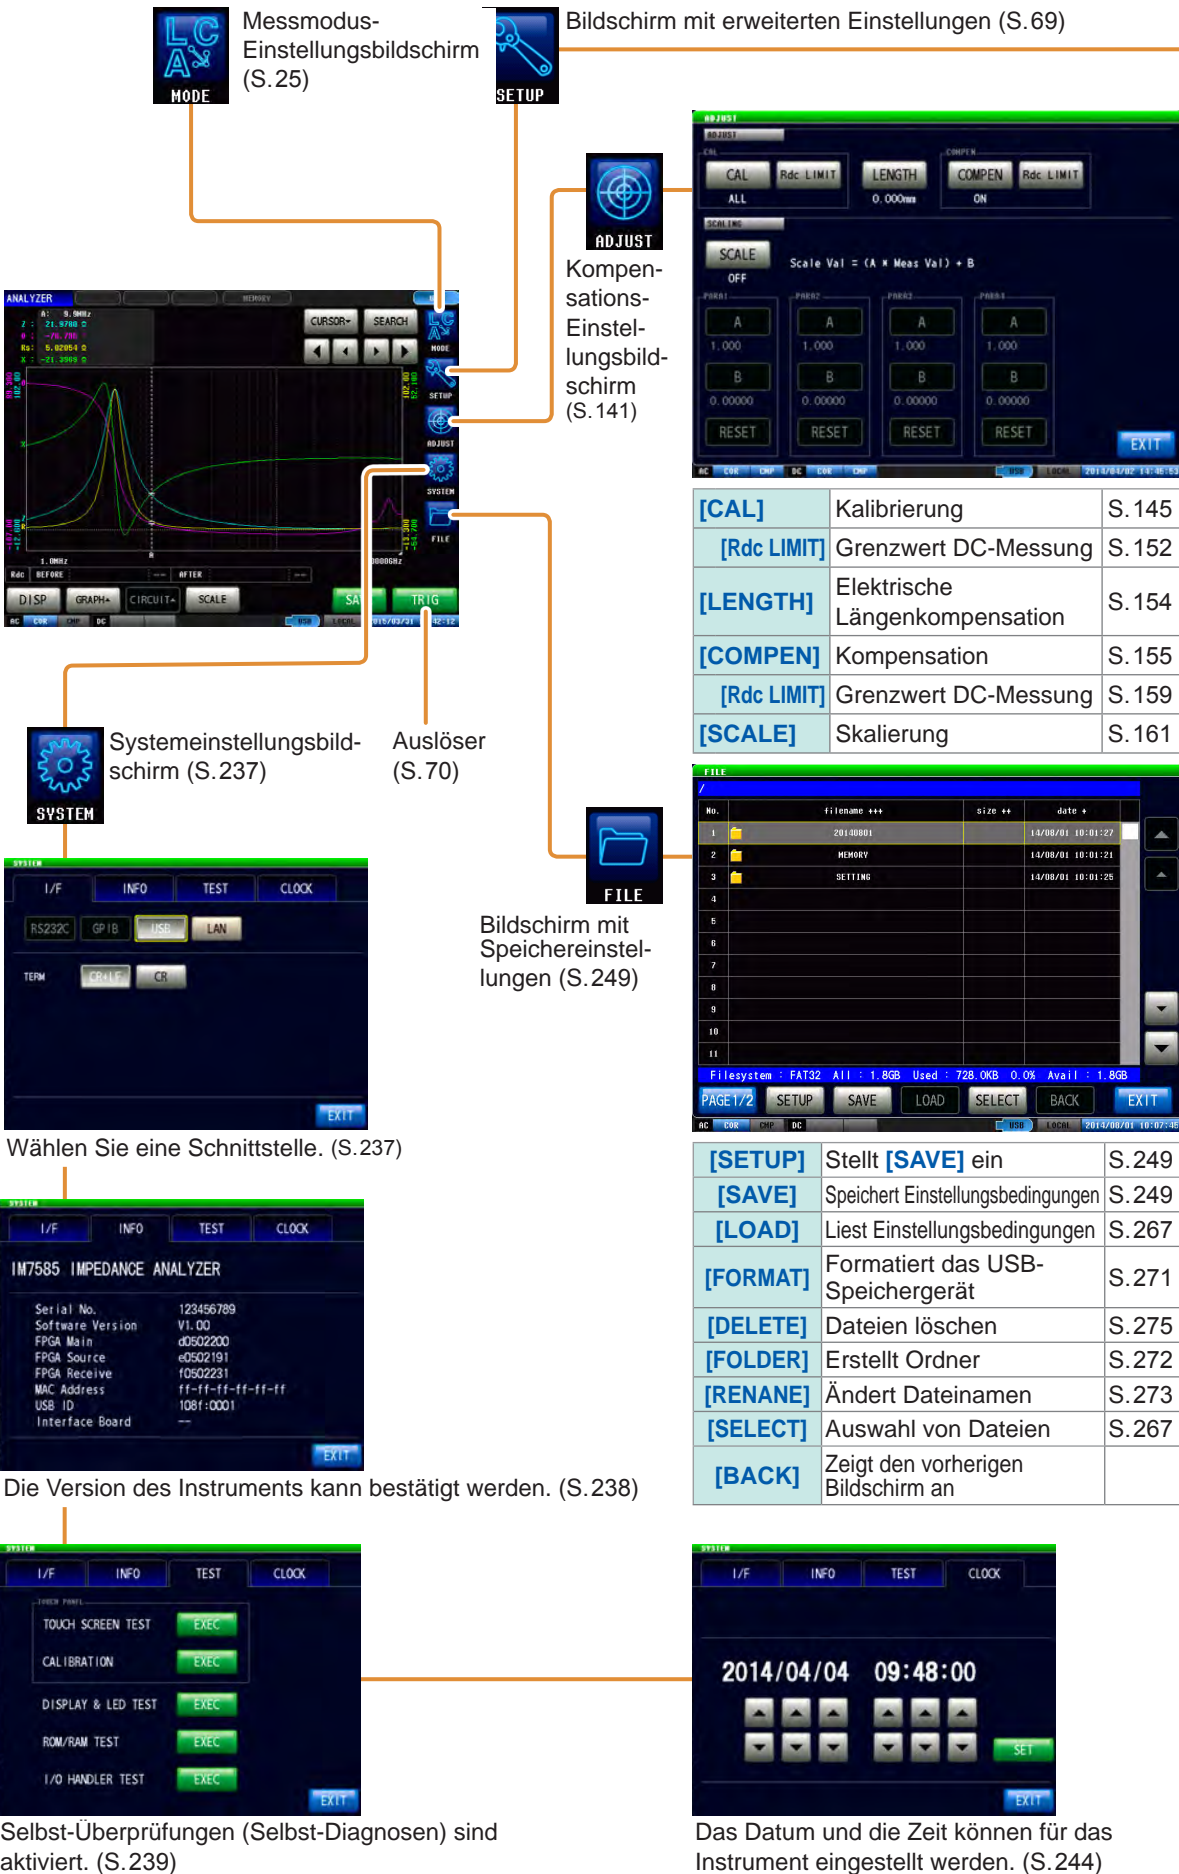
MODE
Messmodus-Einstellungsbildschirm (S.25)

SETUP
Bildschirm mit erweiterten Einstellungen (S.69)

ADJUST
ADJUST
CAL
CAL
Rdc LIMIT
ALL
LENGTH
0.000mm
COMPEN
COMPEN
Rdc LIMIT
ON
SCALING
SCALE
OFF
Scale Val = (A × Meas Val) + B
PARA1 PARA2 PARA3 PARA4
A 1.000
B 0.00000
RESET
EXIT

ADJUST
Kompensations-Einstellungsbildschirm (S.141)

ANALYZER
MODE
SETUP
ADJUST
SYSTEM
FILE
CURSOR
SEARCH
DISP
GRAPH
CIRCUIT
SCALE
SAVE
TRIG

| [CAL] | Kalibrierung | S.145 |
|---|---|---|
| [Rdc LIMIT] | Grenzwert DC-Messung | S.152 |
| [LENGTH] | Elektrische Längenkompensation | S.154 |
| [COMPEN] | Kompensation | S.155 |
| [Rdc LIMIT] | Grenzwert DC-Messung | S.159 |
| [SCALE] | Skalierung | S.161 |

SYSTEM
Systemeinstellungsbildschirm (S.237)

Auslöser (S.70)

FILE
No. filename size date
1 20140801 14/08/01 10:01:27
2 MEMORY 14/08/01 10:01:21
3 SETTING 14/08/01 10:01:25
Filesystem : FAT32 All : 1.8GB Used : 728.0KB 0.0% Avail : 1.8GB
PAGE1/2 SETUP SAVE LOAD SELECT BACK EXIT

FILE
Bildschirm mit Speichereinstellungen (S.249)

SYSTEM
I/F INFO TEST CLOCK
RS232C GPIB USB LAN
TERM CR+LF CR
EXIT

Wählen Sie eine Schnittstelle. (S.237)

| [SETUP] | Stellt [SAVE] ein | S.249 |
|---|---|---|
| [SAVE] | Speichert Einstellungsbedingungen | S.249 |
| [LOAD] | Liest Einstellungsbedingungen | S.267 |
| [FORMAT] | Formatiert das USB-Speichergerät | S.271 |
| [DELETE] | Dateien löschen | S.275 |
| [FOLDER] | Erstellt Ordner | S.272 |
| [RENAME] | Ändert Dateinamen | S.273 |
| [SELECT] | Auswahl von Dateien | S.267 |
| [BACK] | Zeigt den vorherigen Bildschirm an | |

SYSTEM
I/F INFO TEST CLOCK
IM7585 IMPEDANCE ANALYZER
Serial No. 123456789
Software Version V1.00
FPGA Main d0502200
FPGA Source e0502191
FPGA Receive f0502231
MAC Address ff-ff-ff-ff-ff-ff
USB ID 108f:0001
Interface Board ---
EXIT

Die Version des Instruments kann bestätigt werden. (S.238)

SYSTEM
I/F INFO TEST CLOCK
TOUCH PANEL
TOUCH SCREEN TEST EXEC
CALIBRATION EXEC
DISPLAY & LED TEST EXEC
ROM/RAM TEST EXEC
I/O HANDLER TEST EXEC
EXIT

Selbst-Überprüfungen (Selbst-Diagnosen) sind aktiviert. (S.239)

SYSTEM
I/F INFO TEST CLOCK
2014/04/04 09:48:00
SET
EXIT

Das Datum und die Zeit können für das Instrument eingestellt werden. (S.244)